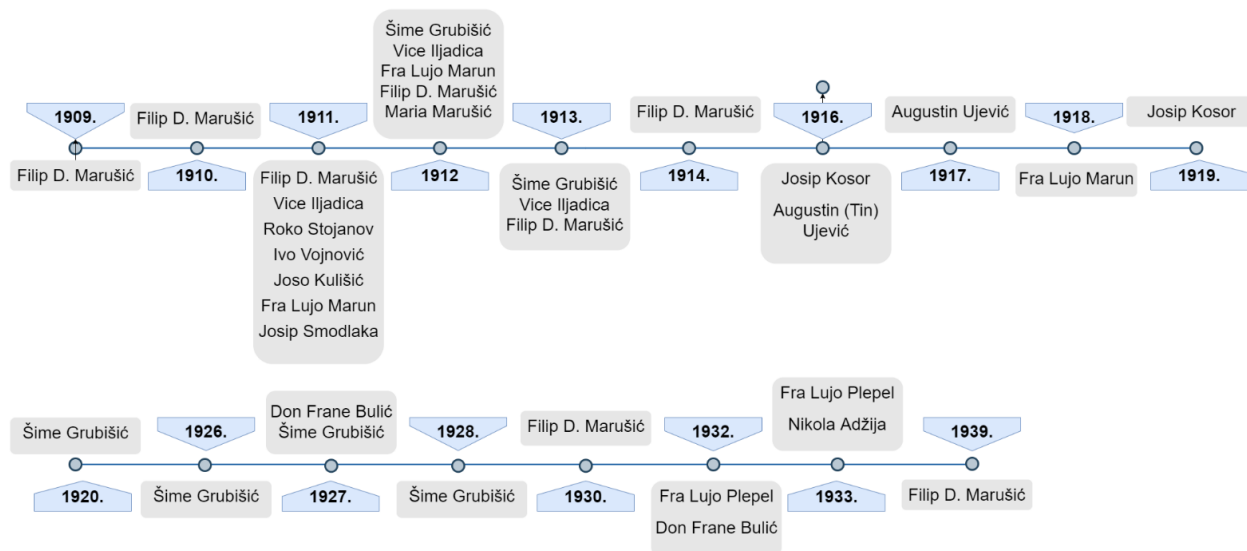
1909.
Filip D. Marušić

Filip D. Marušić
1910.

1911.
Filip D. Marušić
Vice Iljadica
Roko Stojanov
Ivo Vojnović
Joso Kulišić
Fra Lujo Marun
Josip Smodlaka

Šime Grubišić
Vice Iljadica
Fra Lujo Marun
Filip D. Marušić
Maria Marušić
1912

1913.
Šime Grubišić
Vice Iljadica
Filip D. Marušić

Filip D. Marušić
1914.

1916.
Josip Kosor
Augustin (Tin) Ujević

Augustin Ujević
1917.

1918.
Fra Lujo Marun

Josip Kosor
1919.

Šime Grubišić
1920.

1926.
Šime Grubišić

Don Frane Bulić
Šime Grubišić
1927.

1928.
Šime Grubišić

Filip D. Marušić
1930.

1932.
Fra Lujo Plepel
Don Frane Bulić

Fra Lujo Plepel
Nikola Adžija
1933.

1939.
Filip D. Marušić